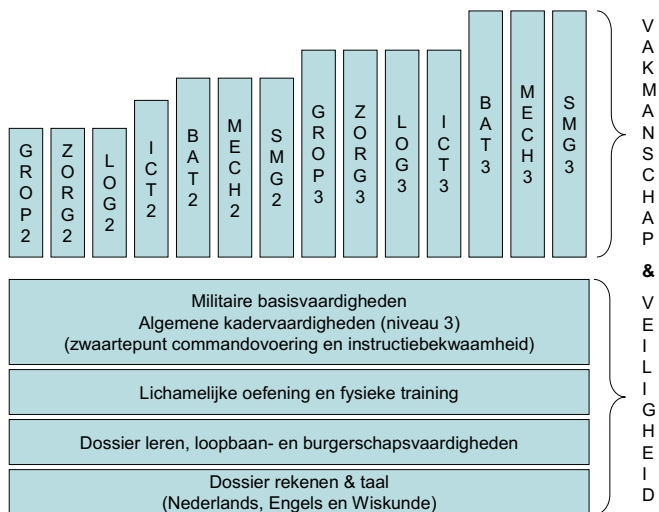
GROP2

ZORG2

LOG2

ICT2

BAT2

MECH2

SMG2

GROP3

ZORG3

LOG3

ICT3

BAT3

MECH3

SMG3

VAKMANSCHAP

&

VEILIGHEID

Militaire basisvaardigheden
Algemene kadervaardigheden (niveau 3)
(zwaartepunt commandovoering en instructiebekwaamheid)

Lichamelijke oefening en fysieke training

Dossier leren, loopbaan- en burgerschapsvaardigheden

Dossier rekenen & taal
(Nederlands, Engels en Wiskunde)